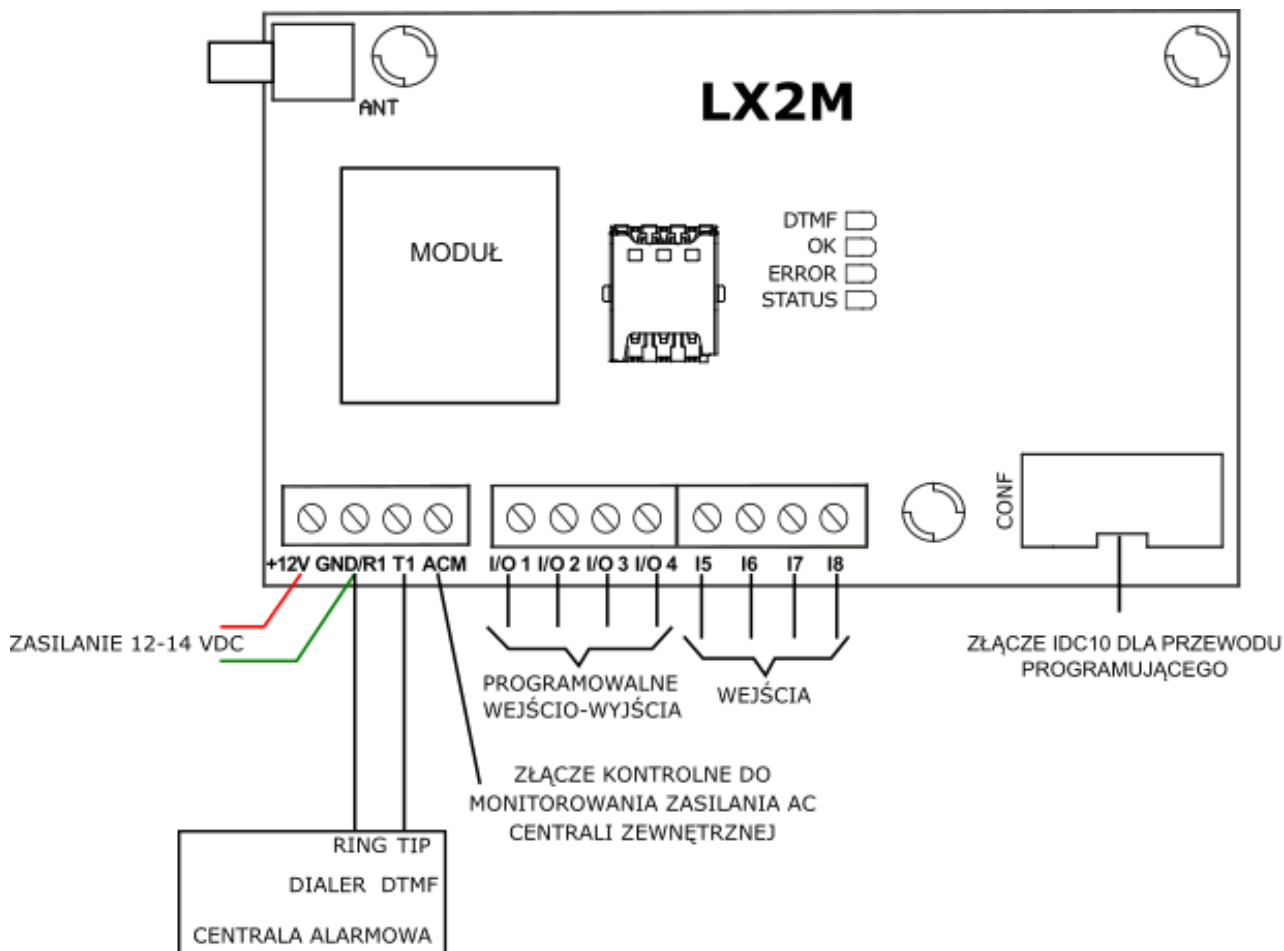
ANT

LX2M

MODUŁ

DTMF
OK
ERROR
STATUS

CONF

+12V GND/R1 T1 ACM

I/O 1 I/O 2 I/O 3 I/O 4 I5 I6 I7 I8

ZASILANIE 12-14 VDC

PROGRAMOWALNE
WEJŚCIO-WYJŚCIA

WEJŚCIA

ZŁĄCZE IDC10 DLA PRZEWODU
PROGRAMUJĄCEGO

ZŁĄCZE KONTROLNE DO
MONITOROWANIA ZASILANIA AC
CENTRALI ZEWNĘTRZNEJ

RING TIP
DIALER DTMF

CENTRALA ALARMOWA